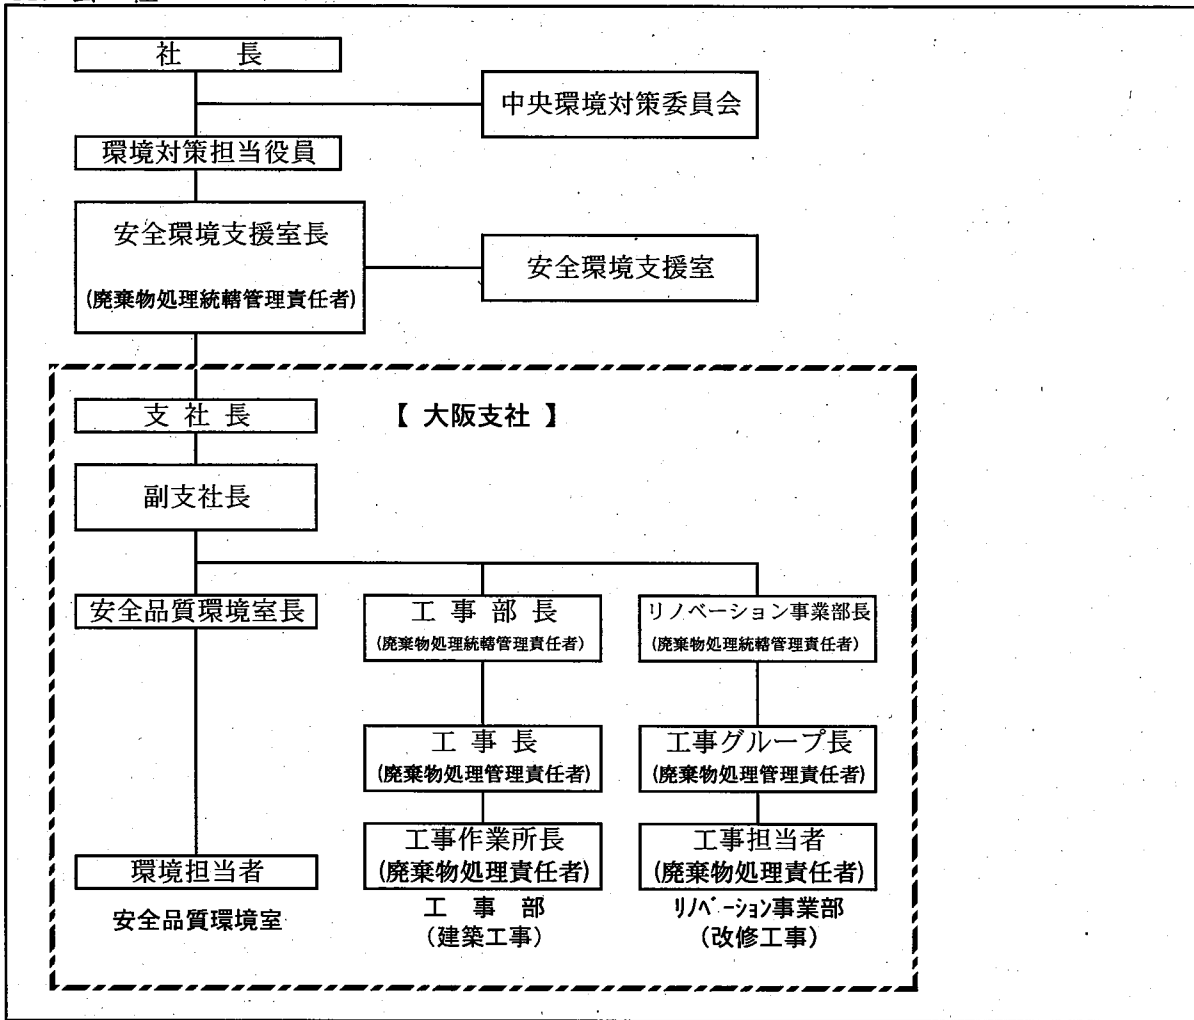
社　長

中央環境対策委員会

環境対策担当役員

安全環境支援室長
(廃棄物処理統轄管理責任者)

安全環境支援室

支 社 長

【 大阪支社 】

副支社長

安全品質環境室長

工 事 部 長
(廃棄物処理統轄管理責任者)

リノベーション事業部長
(廃棄物処理統轄管理責任者)

工 事 長
(廃棄物処理管理責任者)

工事グループ長
(廃棄物処理管理責任者)

工事作業所長
(廃棄物処理責任者)

工事担当者
(廃棄物処理責任者)

環境担当者

安全品質環境室

工 事 部
(建築工事)

リノベーション事業部
(改修工事)